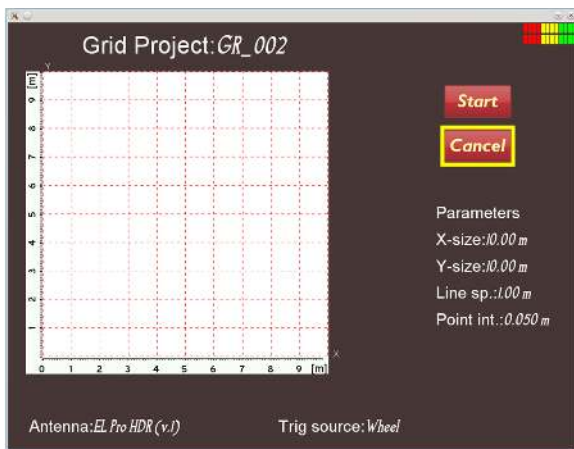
Grid Project:GR_002

Y
[m]
9
8
7
6
5
4
3
2
1
0
1
2
3
4
5
6
7
8
9
[m]
X

Start

Cancel

Parameters

X-size:10.00 m

Y-size:10.00 m

Line sp.:1.00 m

Point int.:0.050 m

Antenna:EL Pro HDR (v.1)

Trig source:Wheel